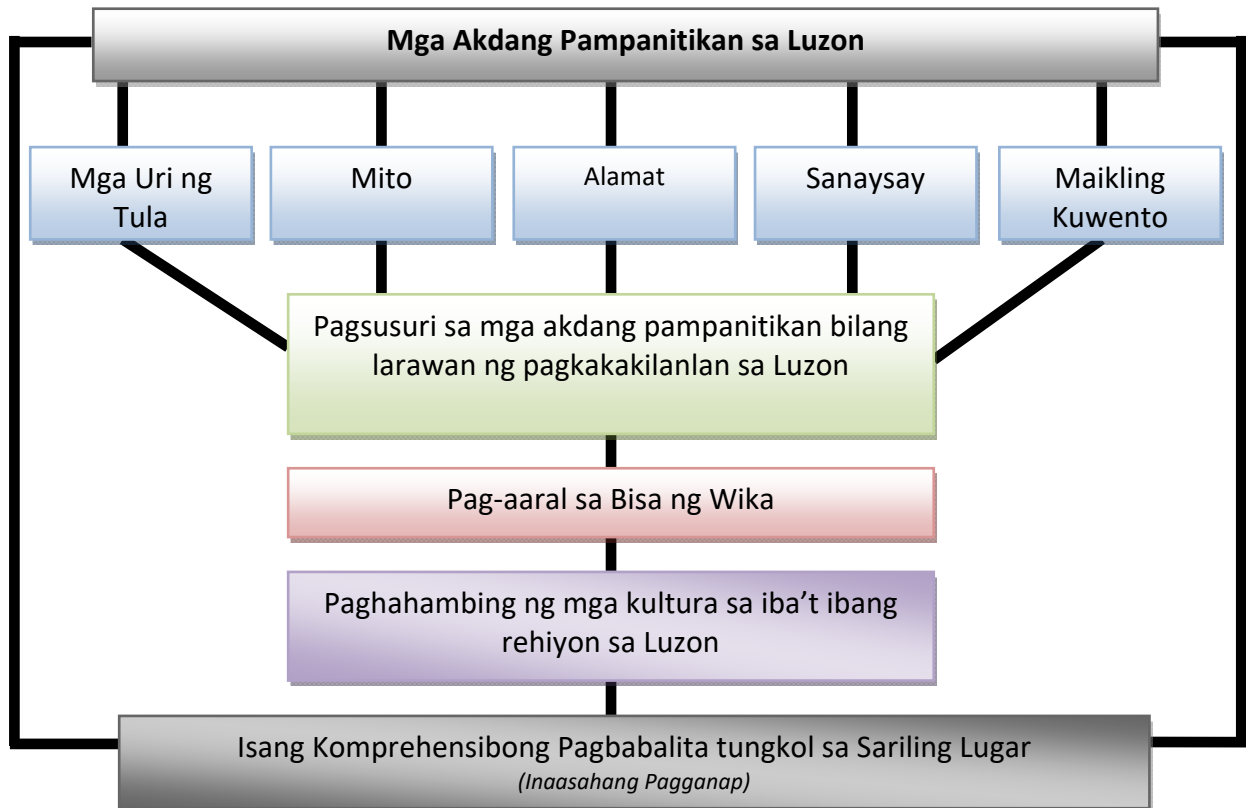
Mga Akdang Pampanitikan sa Luzon

Mga Uri ng Tula

Mito

Alamat

Sanaysay

Maikling Kuwento

Pagsusuri sa mga akdang pampanitikan bilang larawan ng pagkakakilanlan sa Luzon

Pag-aaral sa Bisa ng Wika

Paghahambing ng mga kultura sa iba't ibang rehiyon sa Luzon

Isang Komprehensibong Pagbabalita tungkol sa Sariling Lugar
(Inaasahang Pagganap)